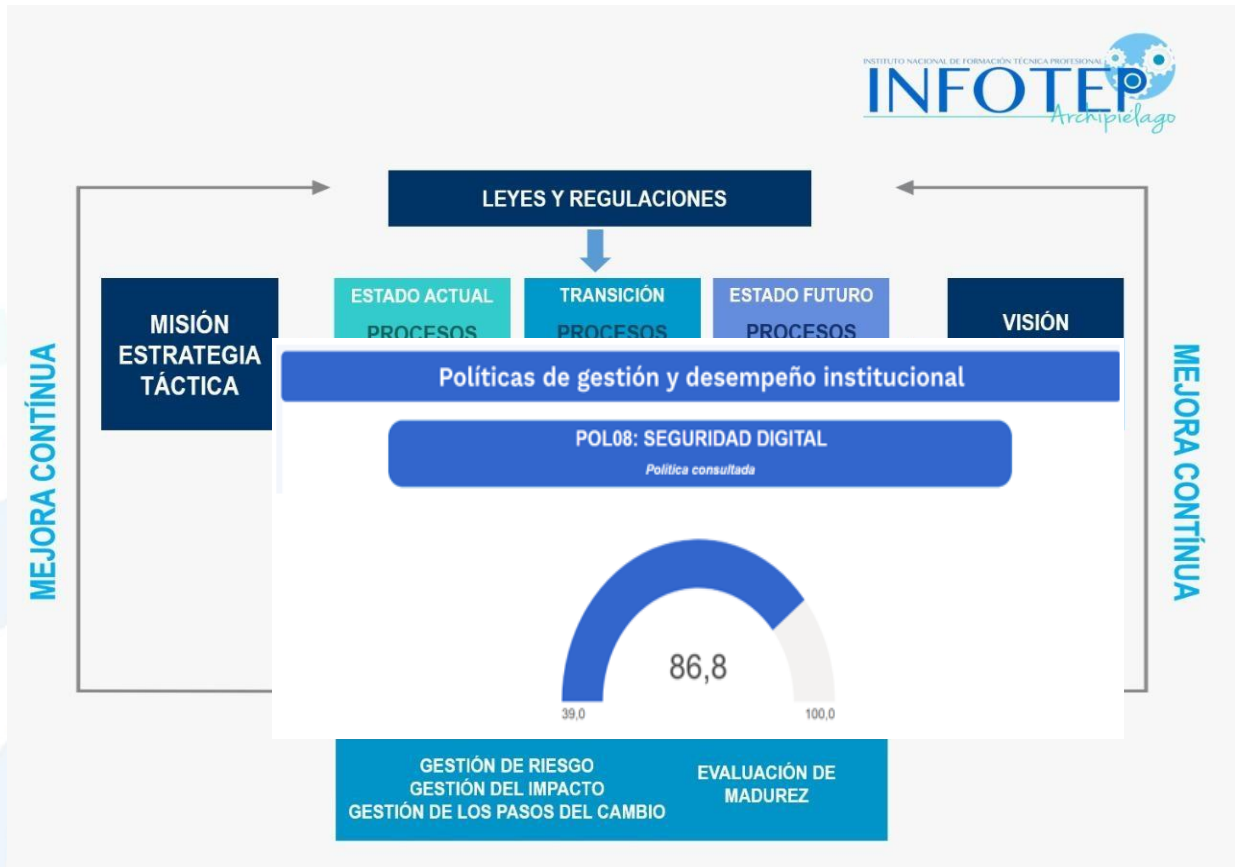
INSTITUTO NACIONAL DE FORMACIÓN TÉCNICA PROFESIONAL
INFOTEP
Archipielago

LEYES Y REGULACIONES

MISIÓN
ESTRATEGIA
TÁCTICA

ESTADO ACTUAL
PROCESOS

TRANSICIÓN
PROCESOS

ESTADO FUTURO
PROCESOS

VISIÓN

MEJORA CONTÍNUA

MEJORA CONTÍNUA

Políticas de gestión y desempeño institucional

POL08: SEGURIDAD DIGITAL
Política consultada

86,8

39,0

100,0

GESTIÓN DE RIESGO
GESTIÓN DEL IMPACTO
GESTIÓN DE LOS PASOS DEL CAMBIO

EVALUACIÓN DE
MADUREZ